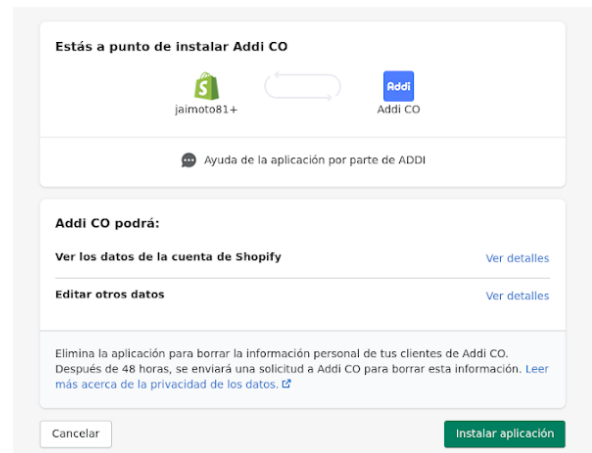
Estás a punto de instalar Addi CO

jaimoto81+

Addi

Addi CO

Ayuda de la aplicación por parte de ADDI

Addi CO podrá:

Ver los datos de la cuenta de Shopify

Ver detalles

Editar otros datos

Ver detalles

Elimina la aplicación para borrar la información personal de tus clientes de Addi CO. Después de 48 horas, se enviará una solicitud a Addi CO para borrar esta información. Leer más acerca de la privacidad de los datos.

Cancelar

Instalar aplicación